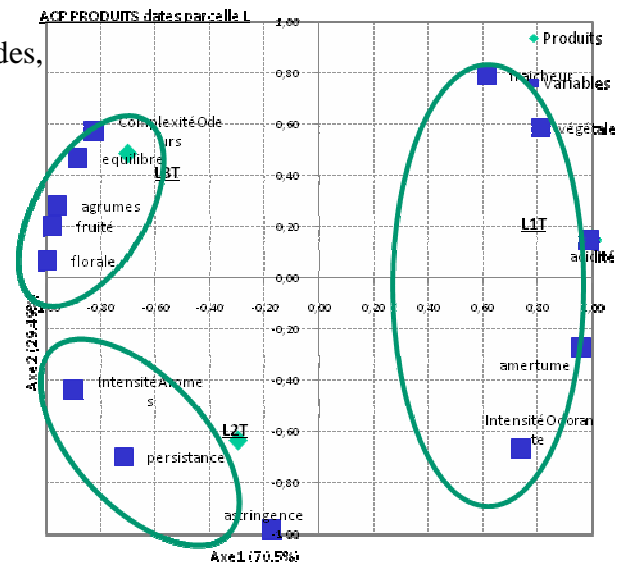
des,

ACP PRODUITS dates parcelle L

Produits
Variables

1,00
0,80
0,60
0,40
0,20
0,00
-0,20
-0,40
-0,60
-0,80
-1,00

-0,80 -0,60 -0,40 -0,20 0,00 0,20 0,40 0,60 0,80 1,00

Complexité Odeurs
équilibre
L3T
agrumes
fruité
florale
fraîcheur
végétale
L1T
acidité
amertume
Intensité Odorante
Intensité Arômes
persistance
L2T
astringence

Axe 2 (29,4%)
Axe1 (70,5%)